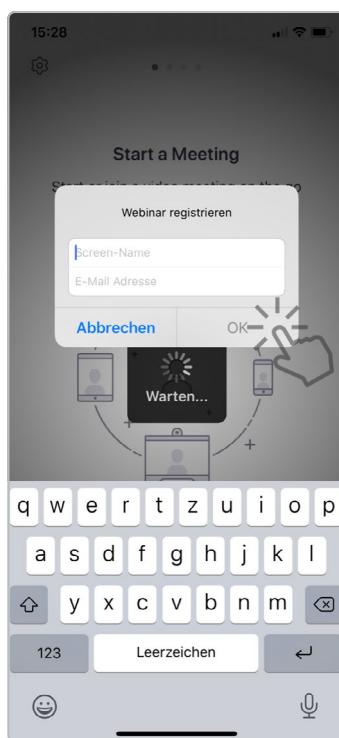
15:28

Start a Meeting

Start or join a video meeting on the go

Webinar registrieren

Screen-Name

E-Mail Adresse

Abbrechen

OK

Warten...

q w e r t z u i o p

a s d f g h j k l

y x c v b n m

123

Leerzeichen